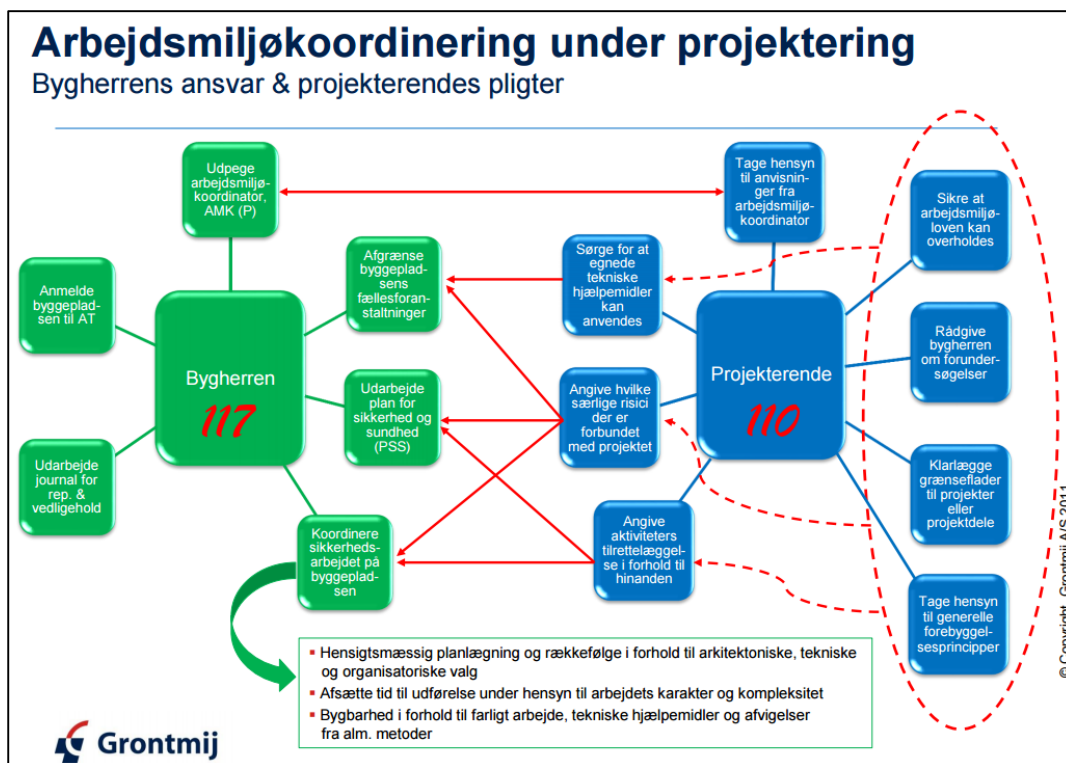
Arbejdsmiljøkoordinering under projektering
Bygherrens ansvar & projekterendes pligter

Udpege arbejdsmiljøkoordinator, AMK (P)

Tage hensyn til anvisninger fra arbejdsmiljøkoordinator

Anmelde byggepladsen til AT

Afgrænse byggepladsens fællesforanstaltninger

Sørge for at egnede tekniske hjælpemidler kan anvendes

Sikre at arbejdsmiljøloven kan overholdes

Bygherren
117

Udarbejde plan for sikkerhed og sundhed (PSS)

Angive hvilke særlige risici der er forbundet med projektet

Projekterende
110

Rådgive bygherren om forundersøgelser

Udarbejde journal for rep. & vedligehold

Koordinere sikkerhedsarbejdet på byggepladsen

Angive aktiviteters tilrettelæggelse i forhold til hinanden

Klarlægge grænseflader til projekter eller projektdele

Tage hensyn til generelle forebyggelsesprincipper

▪ Hensigtsmæssig planlægning og rækkefølge i forhold til arkitektoniske, tekniske og organisatoriske valg
▪ Afsætte tid til udførelse under hensyn til arbejdets karakter og kompleksitet
▪ Bygbarhed i forhold til farligt arbejde, tekniske hjælpemidler og afvigelser fra alm. metoder

Grontmij

© Copyright, Grontmij A/S 2011